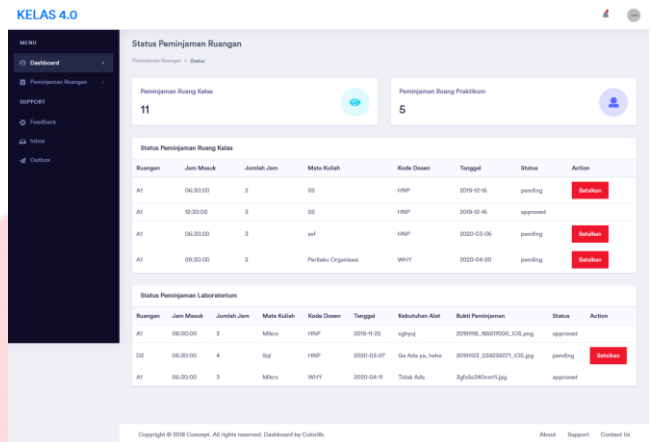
KELAS 4.0

MENU

Dashboard

Peminjaman Ruangan

SUPPORT

Feedback

Inbox

Outbox

Status Peminjaman Ruangan

Peminjaman Ruangan > Status

Peminjaman Ruang Kelas

11

Peminjaman Ruang Praktikum

5

Status Peminjaman Ruang Kelas

| Ruangan | Jam Masuk | Jumlah Jam | Mata Kuliah | Kode Dosen | Tanggal | Status | Action |
|---|---|---|---|---|---|---|---|
| A1 | 06:30:00 | 2 | SS | HNP | 2019-12-16 | pending | Batalkan |
| A1 | 12:30:00 | 3 | SS | HNP | 2019-12-16 | approved | |
| A1 | 06:30:00 | 3 | ssf | HNP | 2020-03-06 | pending | Batalkan |
| A1 | 09:30:00 | 2 | Perilaku Organisasi | WHY | 2020-04-20 | pending | Batalkan |

Status Peminjaman Laboratorium

| Ruangan | Jam Masuk | Jumlah Jam | Mata Kuliah | Kode Dosen | Tanggal | Kebutuhan Alat | Bukti Peminjaman | Status | Action |
|---|---|---|---|---|---|---|---|---|---|
| A1 | 08:00:00 | 2 | Mikro | HNP | 2019-11-25 | sghyuj | 2019118_165017002_iOS.jpg | approved | |
| D2 | 06:30:00 | 4 | Sql | HNP | 2020-03-07 | Ga Ada ya, hehe | 2019123_034236071_iOS.jpg | pending | Batalkan |
| A1 | 06:30:00 | 3 | Mikro | WHY | 2020-04-11 | Tidak Ada | 3gfx6c340vvn11.jpg | approved | |

Copyright © 2018 Concept. All rights reserved. Dashboard by Colorlib.

About Support Contact Us